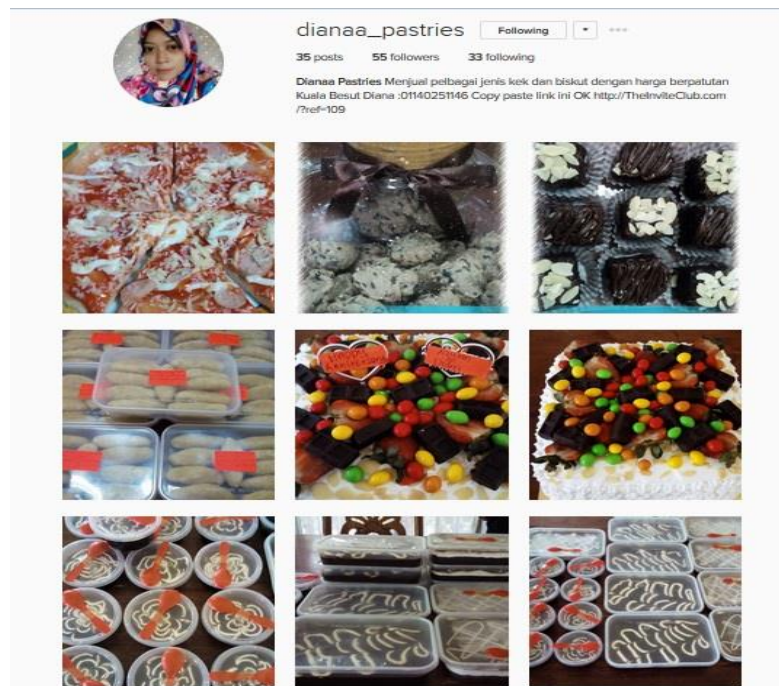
dianaa_pastries Following ▾ ···

35 posts 55 followers 33 following

Dianaa Pastries Menjual pelbagai jenis kek dan biskut dengan harga berpatutan Kuala Besut Diana :01140251146 Copy paste link ini OK http://TheInviteClub.com/?ref=109